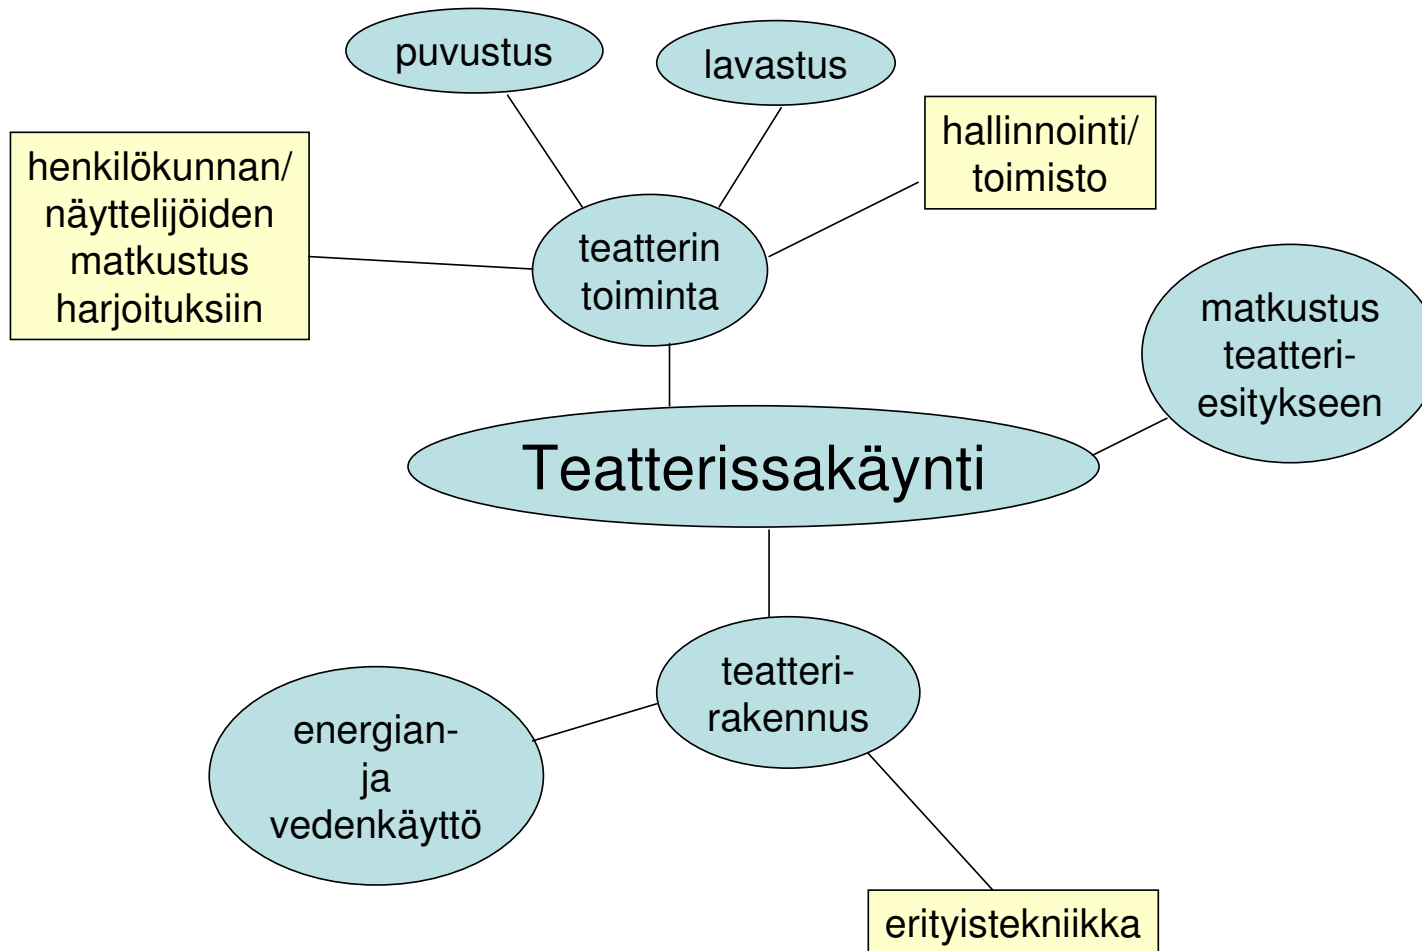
puvustus

lavastus

henkilökunnan/ näyttelijöiden matkustus harjoituksiin

hallinnointi/ toimisto

teatterin toiminta

matkustus teatteriesitykseen

Teatterissakäynti

teatterirakennus

energian- ja vedenkäyttö

erityistekniikka